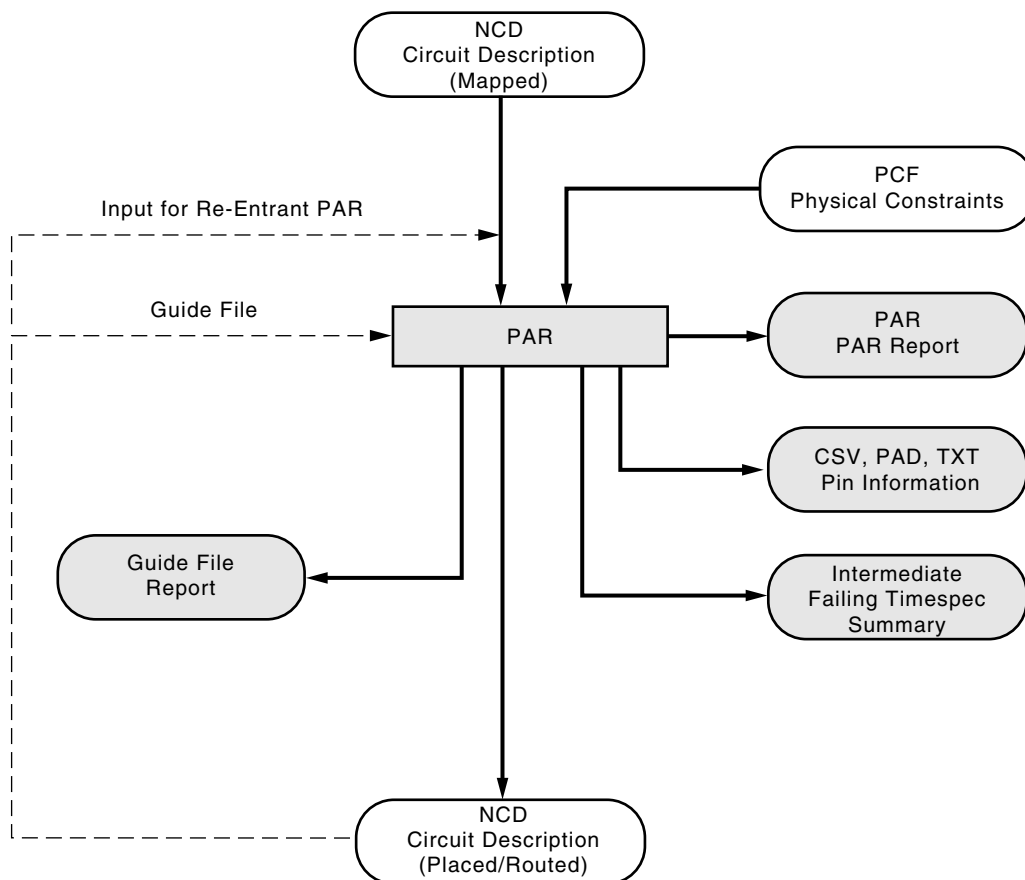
NCD
Circuit Description
(Mapped)

PCF
Physical Constraints

Input for Re-Entrant PAR

Guide File

PAR

PAR
PAR Report

CSV, PAD, TXT
Pin Information

Guide File
Report

Intermediate
Failing Timespec
Summary

NCD
Circuit Description
(Placed/Routed)